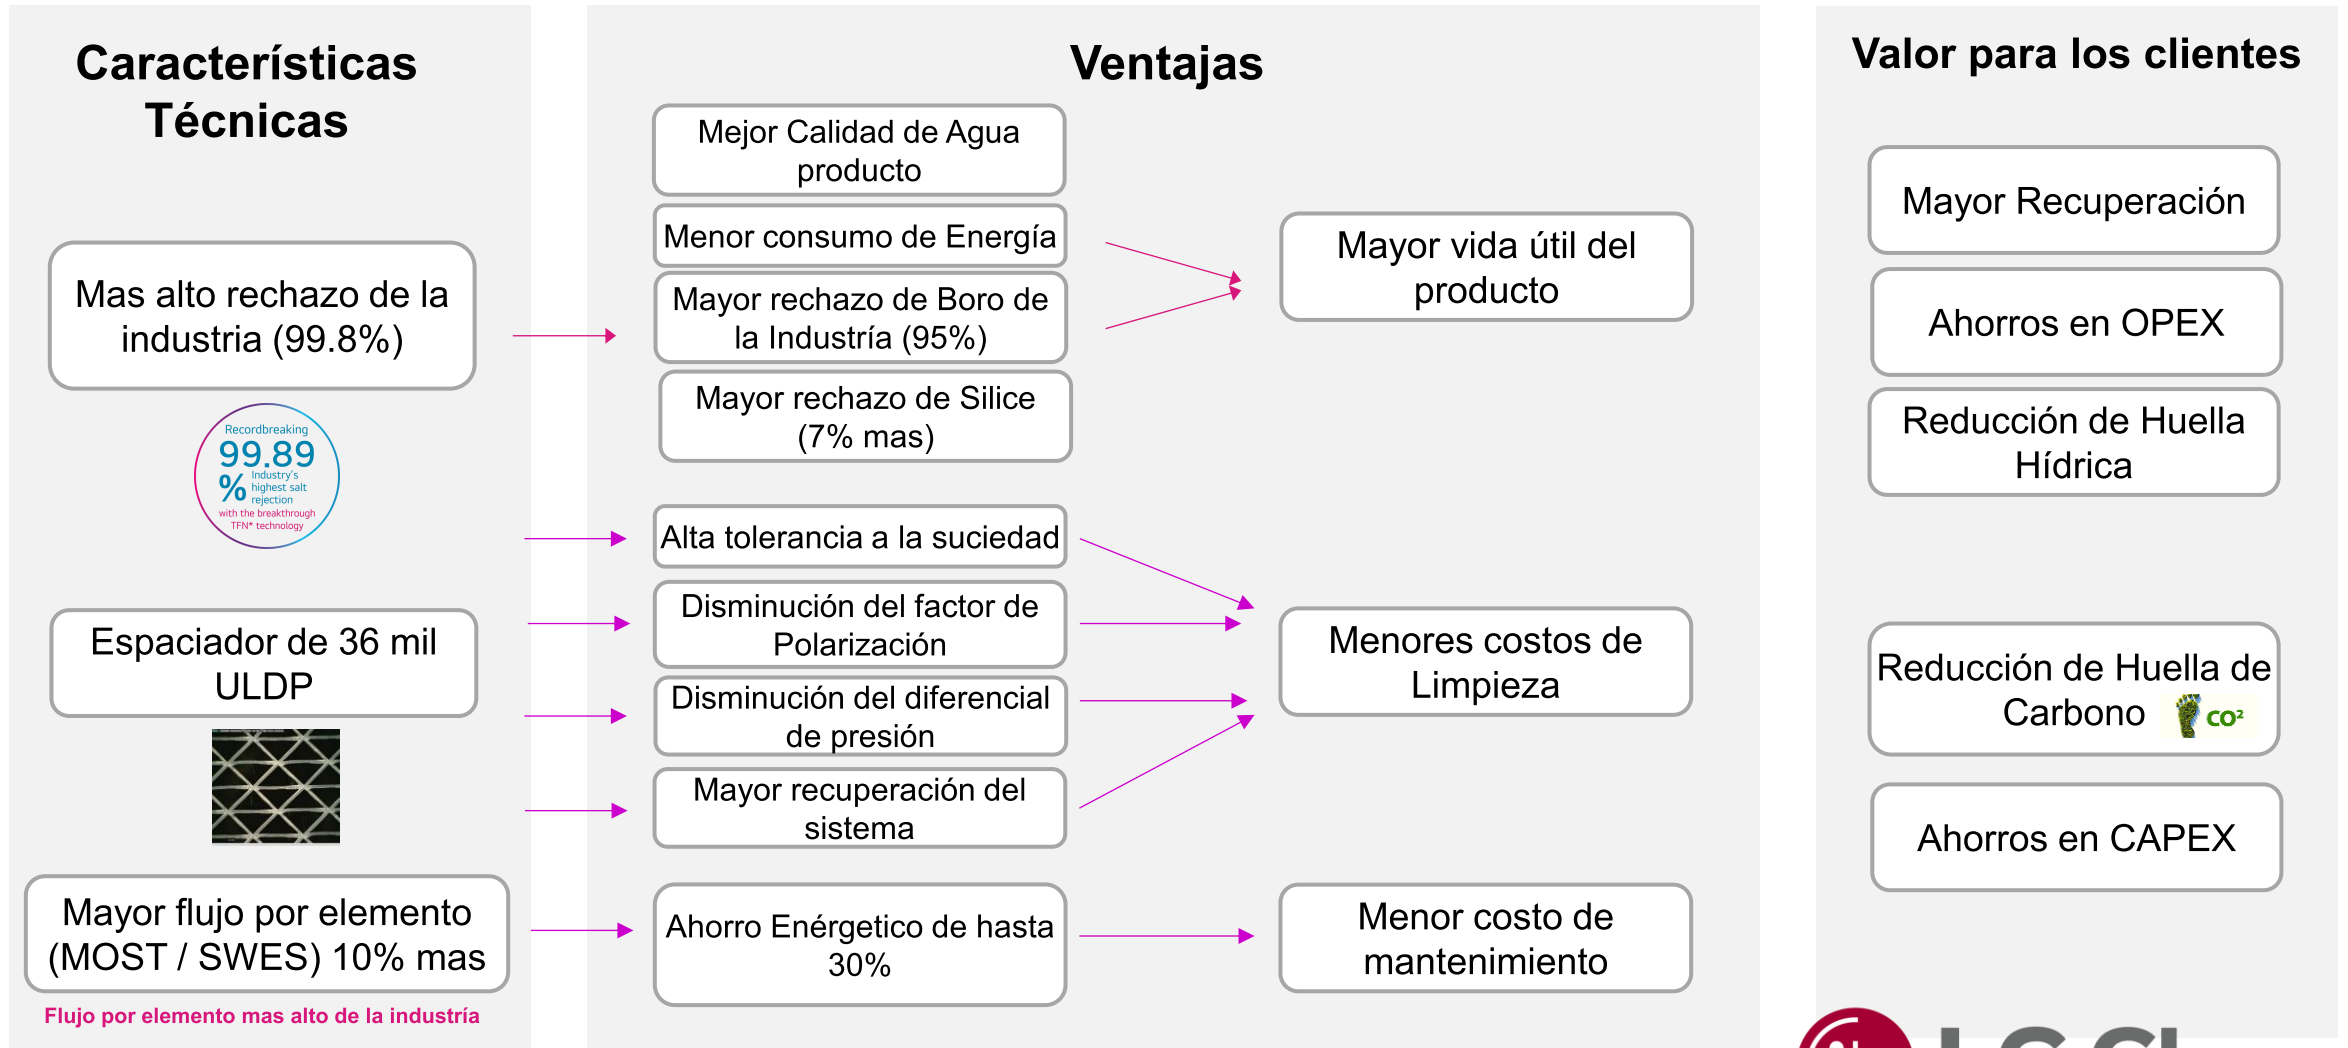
Características Técnicas

Mas alto rechazo de la industria (99.8%)

Recordbreaking
99.89 %
Industry's highest salt rejection
with the breakthrough TFN* technology

Espaciador de 36 mil ULDP

Mayor flujo por elemento (MOST / SWES) 10% mas

Flujo por elemento mas alto de la industría

Ventajas

Mejor Calidad de Agua producto

Menor consumo de Energía

Mayor rechazo de Boro de la Industría (95%)

Mayor rechazo de Silice (7% mas)

Alta tolerancia a la suciedad

Disminución del factor de Polarización

Disminución del diferencial de presión

Mayor recuperación del sistema

Ahorro Enérgetico de hasta 30%

Mayor vida útil del producto

Menores costos de Limpieza

Menor costo de mantenimiento

Valor para los clientes

Mayor Recuperación

Ahorros en OPEX

Reducción de Huella Hídrica

Reducción de Huella de Carbono $CO^2$

Ahorros en CAPEX

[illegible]